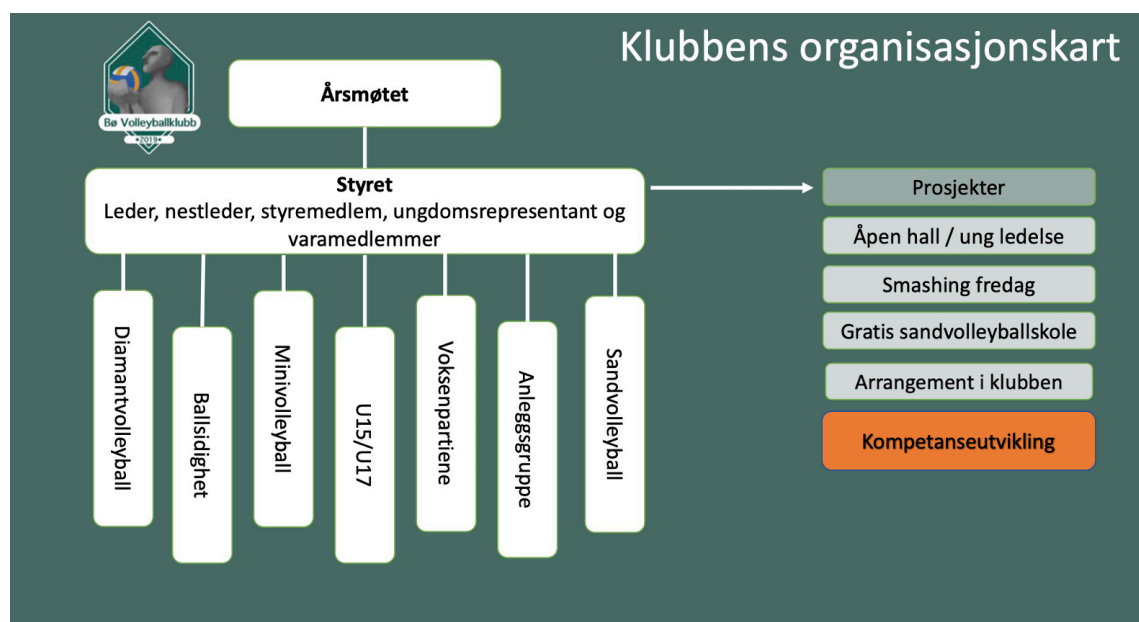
Bø Volleyballklubb
2019

Klubbens organisasjonskart

Årsmøtet

Styret
Leder, nestleder, styremedlem, ungdomsrepresentant og varamedlemmer

Diamantvolleyball

Ballsidighet

Minivolleyball

U15/U17

Voksenpartiene

Anleggsgruppe

Sandvolleyball

Prosjekter

Åpen hall / ung ledelse

Smashing fredag

Gratis sandvolleyballskole

Arrangement i klubben

Kompetanseutvikling